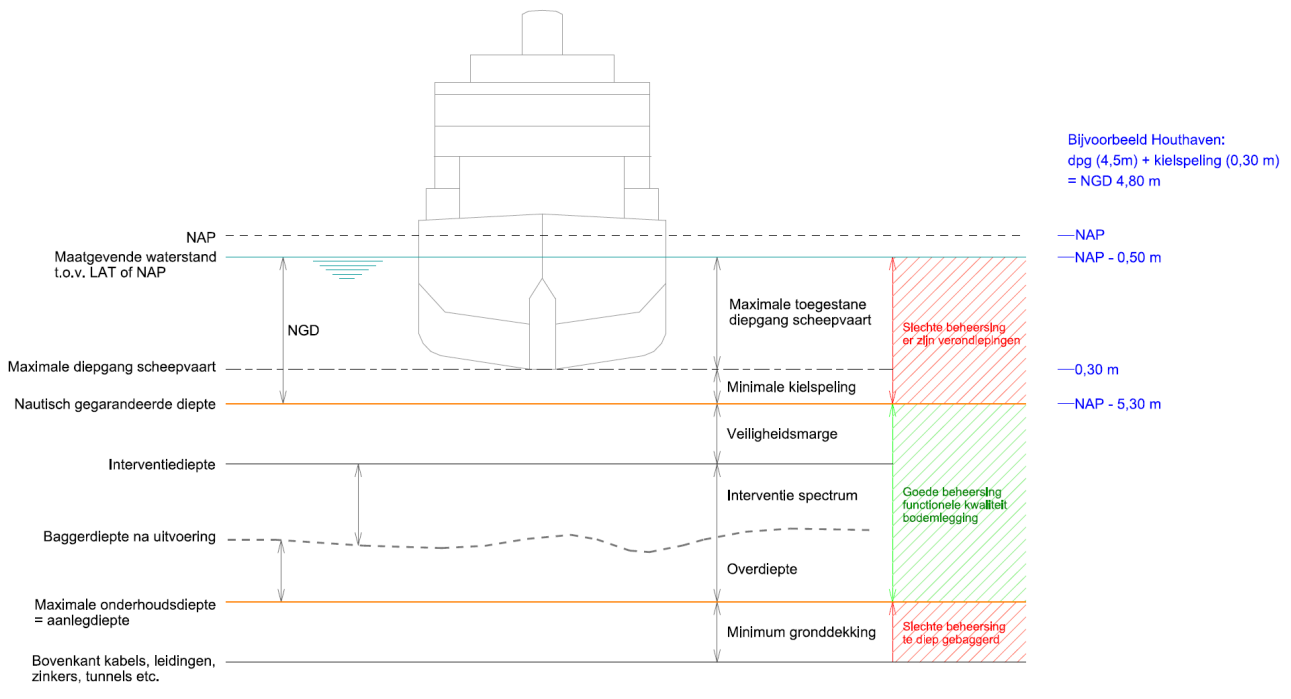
Bijvoorbeeld Houthaven:
dpg (4,5m) + kielspeling (0,30 m)
= NGD 4,80 m

NAP

—NAP

Maatgevende waterstand t.o.v. LAT of NAP

—NAP - 0,50 m

NGD

Maximale toegestane diepgang scheepvaart

Slechte beheersing er zijn verondiepingen

Maximale diepgang scheepvaart

—0,30 m

Minimale kielspeling

Nautisch gegarandeerde diepte

—NAP - 5,30 m

Veiligheidsmarge

Interventiediepte

Interventie spectrum

Goede beheersing functionele kwaliteit bodemligging

Baggerdiepte na uitvoering

Overdiepte

Maximale onderhoudsdiepte = aanlegdiepte

Minimum gronddekking

Slechte beheersing te diep gebaggerd

Bovenkant kabels, leidingen, zinkers, tunnels etc.